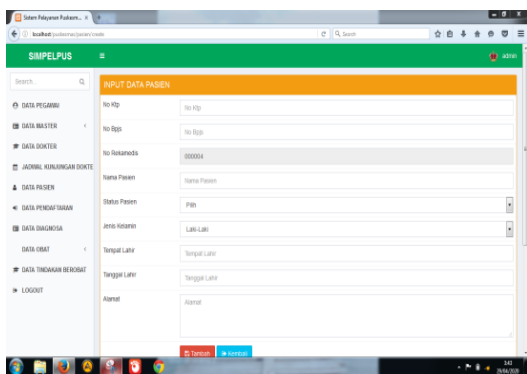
Sistem Pelayanan Puskesm... ×

localhost/puskesmas/pasien/create

Search

SIMPELPUS

admin

Search...

DATA PEGAWAI

DATA MASTER

DATA DOKTER

JADWAL KUNJUNGAN DOKTE

DATA PASIEN

DATA PENDAFTARAN

DATA DIAGNOSA

DATA OBAT

DATA TINDAKAN BEROBAT

LOGOUT

INPUT DATA PASIEN

No Ktp | No Ktp

No Bpjs | No Bpjs

No Rekamedis | 000004

Nama Pasien | Nama Pasien

Status Pasien | Pilih

Jenis Kelamin | Laki-Laki

Tempat Lahir | Tempat Lahir

Tanggal Lahir | Tanggal Lahir

Alamat | Alamat

Tambah | Kembali

3:42
26/04/2020